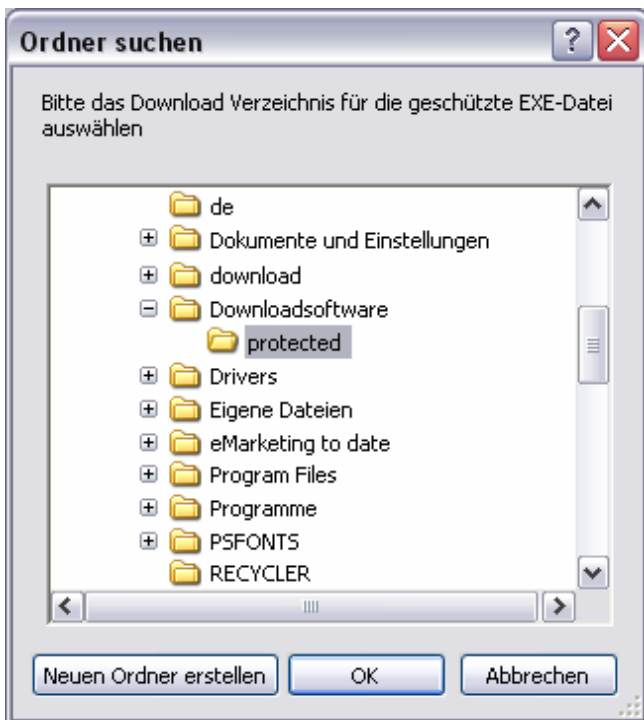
Ordner suchen

?

Bitte das Download Verzeichnis für die geschützte EXE-Datei auswählen

de
Dokumente und Einstellungen
download
Downloadsoftware
protected
Drivers
Eigene Dateien
eMarketing to date
Program Files
Programme
PSFONTS
RECYCLER

Neuen Ordner erstellen
OK
Abbrechen